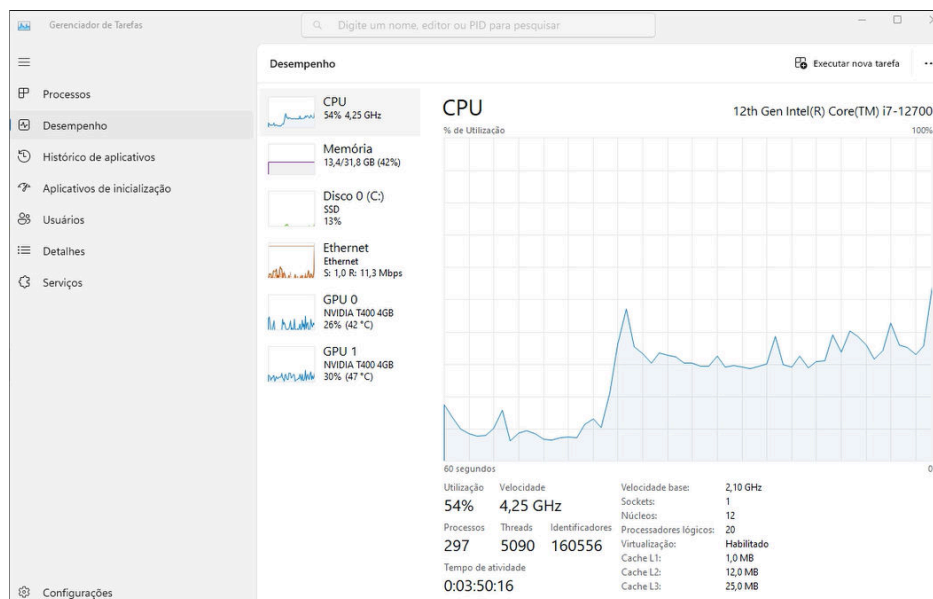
Gerenciador de Tarefas

Digite um nome, editor ou PID para pesquisar

Processos
Desempenho
Histórico de aplicativos
Aplicativos de inicialização
Usuários
Detalhes
Serviços

Configurações

Desempenho

Executar nova tarefa

CPU
54% 4,25 GHz

Memória
13,4/31,8 GB (42%)

Disco 0 (C:)
SSD
13%

Ethernet
Ethernet
S: 1,0 R: 11,3 Mbps

GPU 0
NVIDIA T400 4GB
26% (42 °C)

GPU 1
NVIDIA T400 4GB
30% (47 °C)

CPU
12th Gen Intel(R) Core(TM) i7-12700

% de Utilização
100%

60 segundos
0

Utilização
54%
Velocidade
4,25 GHz
Processos
297
Threads
5090
Identificadores
160556
Tempo de atividade
0:03:50:16

Velocidade base: 2,10 GHz
Sockets: 1
Núcleos: 12
Processadores lógicos: 20
Virtualização: Habilitado
Cache L1: 1,0 MB
Cache L2: 12,0 MB
Cache L3: 25,0 MB